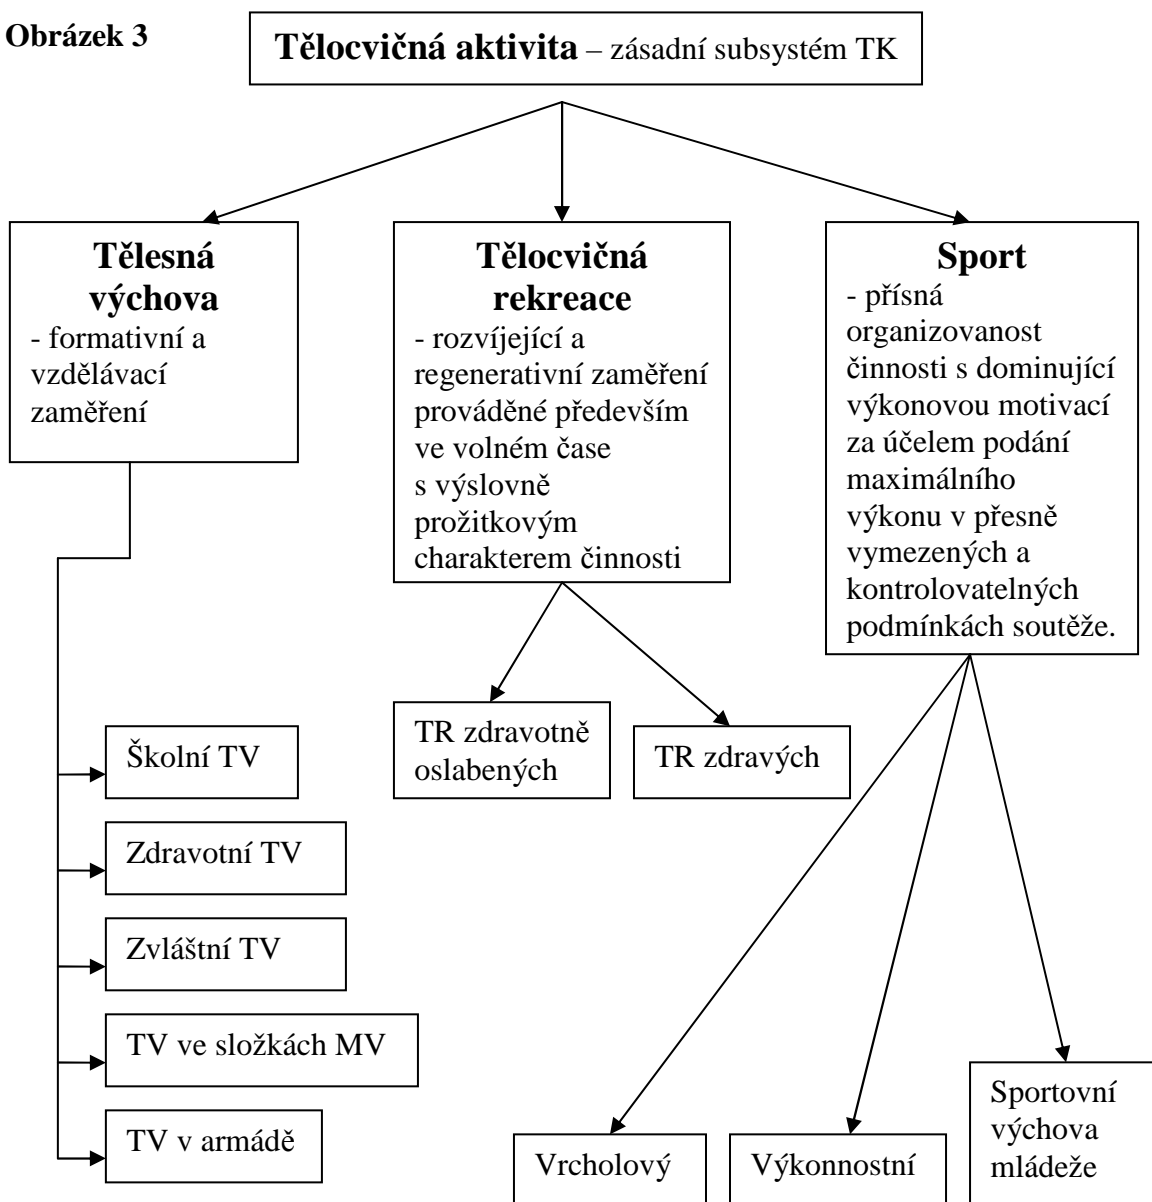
Obrázek 3

Tělocvičná aktivita – zásadní subsystém TK

Tělesná výchova
- formativní a vzdělávací zaměření

Tělocvičná rekreace
- rozvíjející a regenerativní zaměření prováděné především ve volném čase s výslovně prožitkovým charakterem činnosti

Sport
- přísná organizovanost činnosti s dominující výkonovou motivací za účelem podání maximálního výkonu v přesně vymezených a kontrolovatelných podmínkách soutěže.

Školní TV

Zdravotní TV

Zvláštní TV

TV ve složkách MV

TV v armádě

TR zdravotně oslabených

TR zdravých

Vrcholový

Výkonnostní

Sportovní výchova mládeže